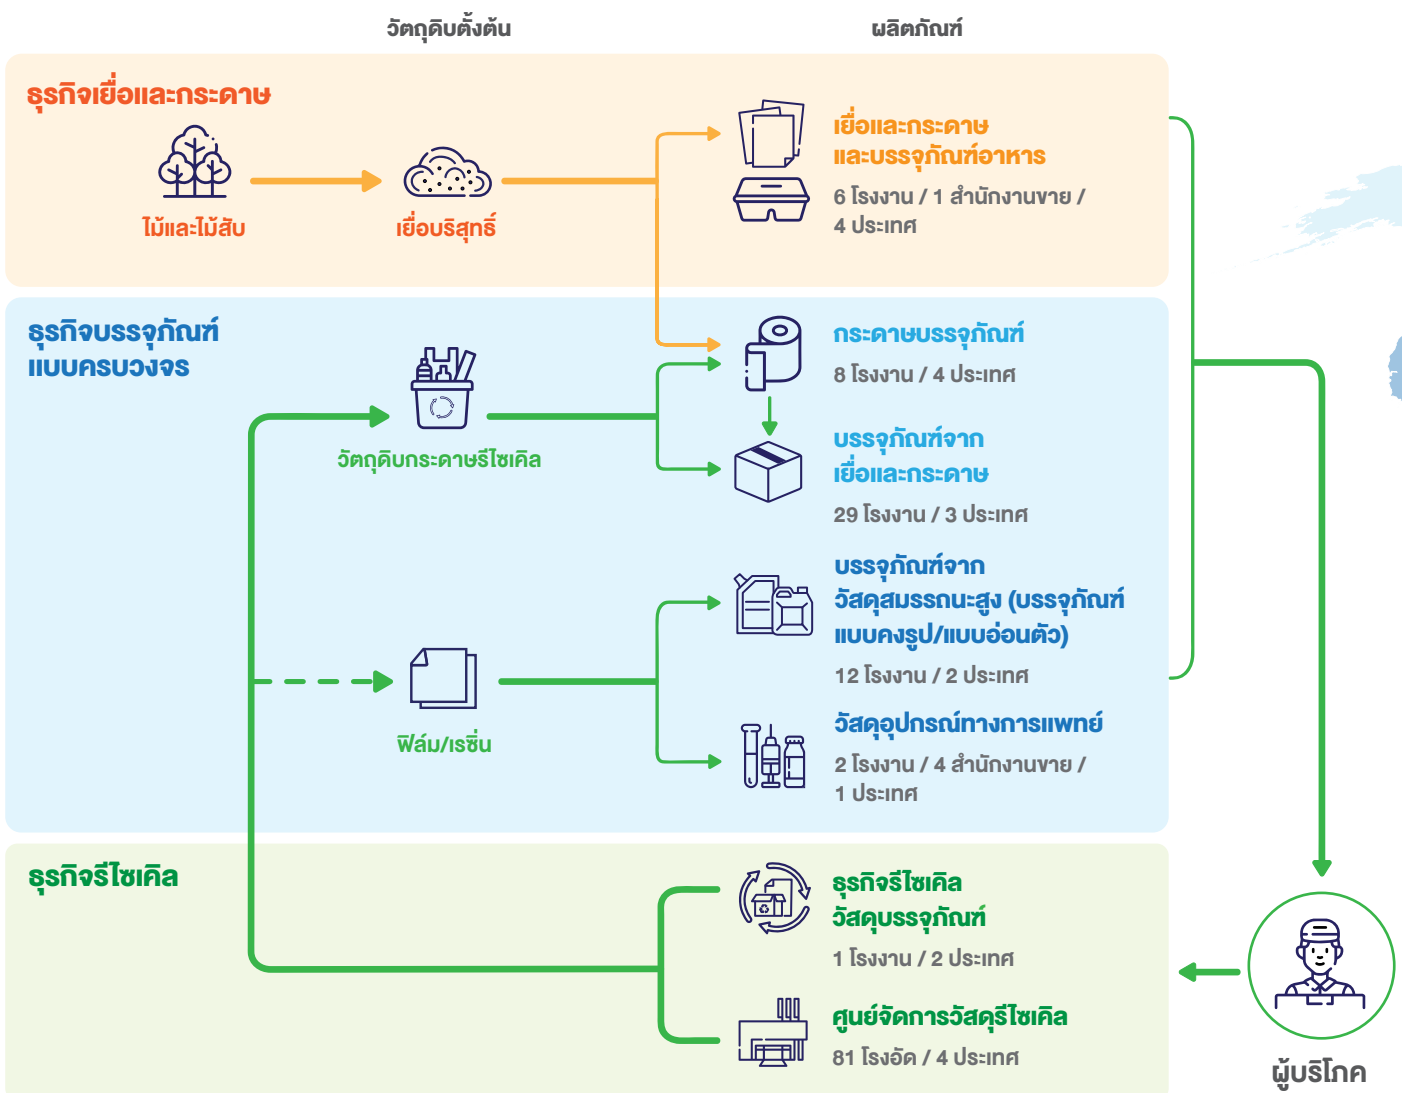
วัตถุดิบตั้งต้น

ผลิตภัณฑ์

ธุรกิจเยื่อและกระดาษ

ไม้และไม้สับ

เยื่อบริสุทธิ์

เยื่อและกระดาษ
และบรรจุภัณฑ์อาหาร

6 โรงงาน / 1 สำนักงานขาย / 4 ประเทศ

ธุรกิจบรรจุภัณฑ์
แบบครบวงจร

วัตถุดิบกระดาษรีไซเคิล

กระดาษบรรจุภัณฑ์

8 โรงงาน / 4 ประเทศ

บรรจุภัณฑ์จาก
เยื่อและกระดาษ

29 โรงงาน / 3 ประเทศ

ฟิล์ม/เรซิ่น

บรรจุภัณฑ์จาก
วัสดุสมรรถนะสูง (บรรจุภัณฑ์แบบคงรูป/แบบอ่อนตัว)

12 โรงงาน / 2 ประเทศ

วัสดุอุปกรณ์ทางการแพทย์

2 โรงงาน / 4 สำนักงานขาย / 1 ประเทศ

ธุรกิจรีไซเคิล

ธุรกิจรีไซเคิล
วัสดุบรรจุภัณฑ์

1 โรงงาน / 2 ประเทศ

ศูนย์จัดการวัสดุรีไซเคิล

81 โรงอัด / 4 ประเทศ

ผู้บริโภค